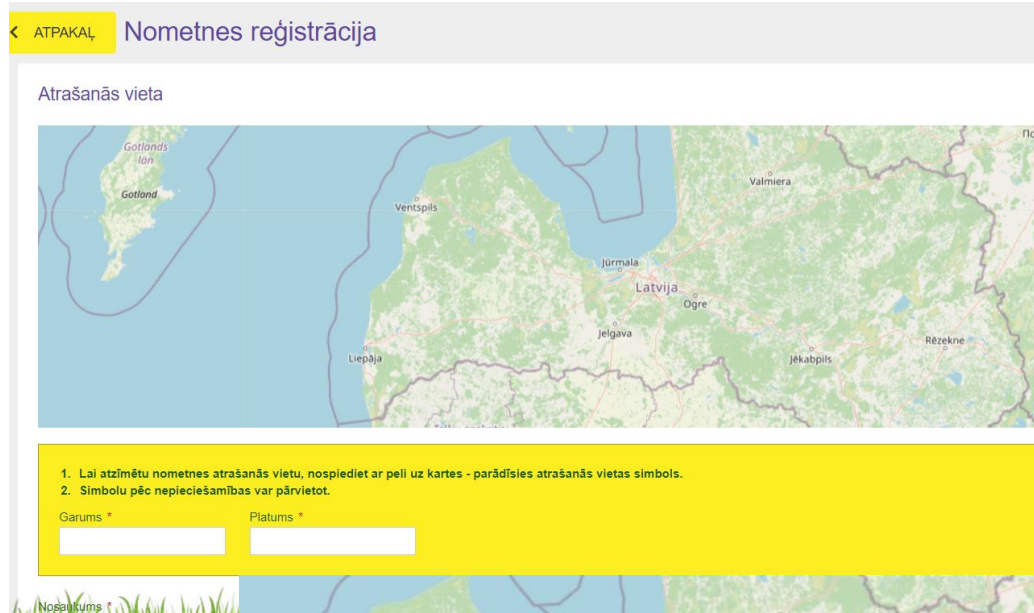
ATPAKAĻ Nometnes reģistrācija

Atrašanās vieta

Gotlands län
Gotland
Ventspils
Valmiera
Jūrmala
Latvija
Ogre
Jelgava
Liepāja
Rēzekne
Jēkabpils

1. Lai atzīmētu nometnes atrašanās vietu, nospiediet ar peli uz kartes - parādīsies atrašanās vietas simbols.
2. Simbolu pēc nepieciešamības var pārvietot.

Garums *
Platums *

Nosaukums *